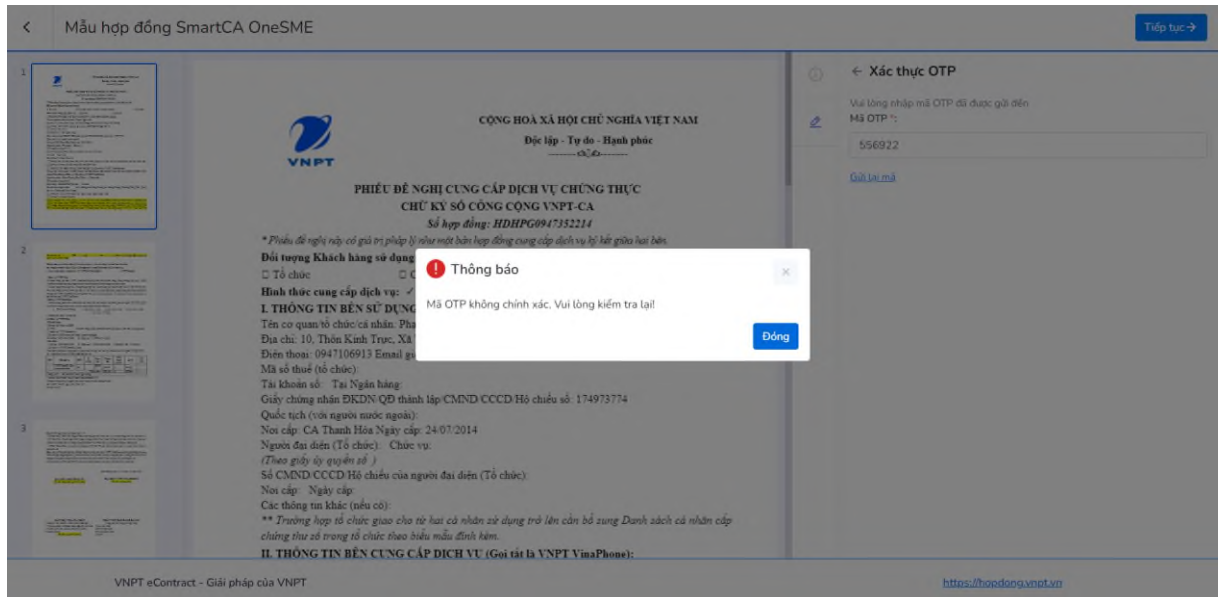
Mẫu hợp đồng SmartCA OneSME

Tiếp tục →

1

2

3

VNPT

CỘNG HOÀ XÃ HỘI CHỦ NGHĨA VIỆT NAM
Độc lập - Tự do - Hạnh phúc

PHIẾU ĐỀ NGHỊ CUNG CẤP DỊCH VỤ CHỨNG THỰC CHỮ KÝ SỐ CÔNG CỘNG VNPT-CA
Số hợp đồng: HDHPG0947352214

* Phiếu đề nghị này có giá trị pháp lý như một bản hợp đồng cung cấp dịch vụ ký kết giữa hai bên.

Đối tượng Khách hàng sử dụng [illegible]
☐ Tổ chức ☐ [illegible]
Hình thức cung cấp dịch vụ: ✓ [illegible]
I. THÔNG TIN BÊN SỬ DỤNG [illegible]
Tên cơ quan/tổ chức/cá nhân: Pha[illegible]
Địa chỉ: 10, Thôn Kính Trực, Xã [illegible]
Điện thoại: 0947106913 Email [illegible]
Mã số thuế (tổ chức):
Tài khoản số: Tại Ngân hàng:
Giấy chứng nhận ĐKDN/QĐ thành lập/CMND/CCCD/Hộ chiếu số: 174973774
Quốc tịch (với người nước ngoài):
Nơi cấp: CA Thanh Hóa Ngày cấp: 24/07/2014
Người đại diện (Tổ chức): Chức vụ:
(Theo giấy ủy quyền số )
Số CMND/CCCD/Hộ chiếu của người đại diện (Tổ chức):
Nơi cấp: Ngày cấp:
Các thông tin khác (nếu có):
** Trường hợp tổ chức giao cho từ hai cá nhân sử dụng trở lên cần bổ sung Danh sách cá nhân cấp chứng thư số trong tổ chức theo biểu mẫu đính kèm.
II. THÔNG TIN BÊN CUNG CẤP DỊCH VỤ (Gọi tắt là VNPT VinaPhone):

← Xác thực OTP
Vui lòng nhập mã OTP đã được gửi đến
Mã OTP *:
556922
Gửi lại mã

Thông báo
Mã OTP không chính xác. Vui lòng kiểm tra lại!
Đóng

VNPT eContract - Giải pháp của VNPT
https://hopdong.vnpt.vn